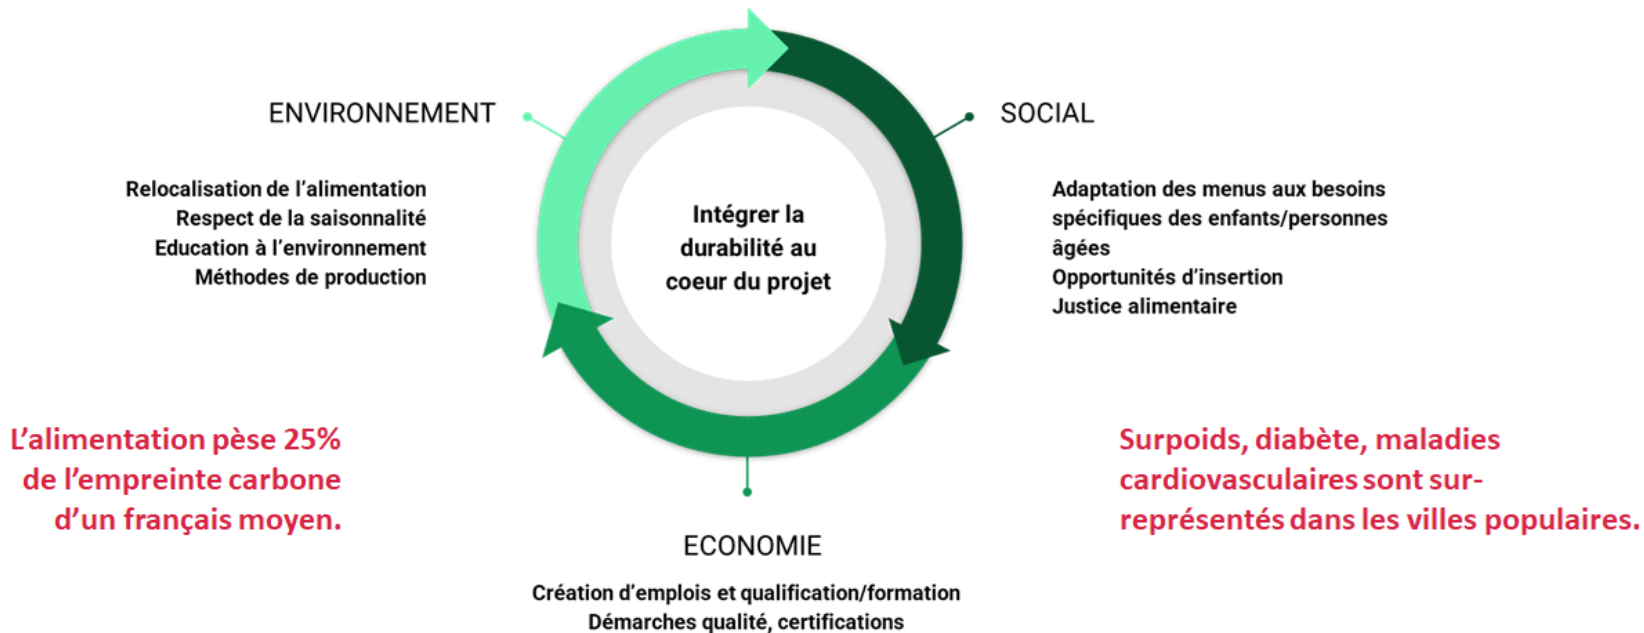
ENVIRONNEMENT

Relocalisation de l'alimentation
Respect de la saisonnalité
Education à l'environnement
Méthodes de production

Intégrer la durabilité au coeur du projet

SOCIAL

Adaptation des menus aux besoins spécifiques des enfants/personnes âgées
Opportunités d'insertion
Justice alimentaire

L'alimentation pèse 25% de l'empreinte carbone d'un français moyen.

Surpoids, diabète, maladies cardiovasculaires sont sur-représentés dans les villes populaires.

ECONOMIE

Création d'emplois et qualification/formation
Démarches qualité, certifications